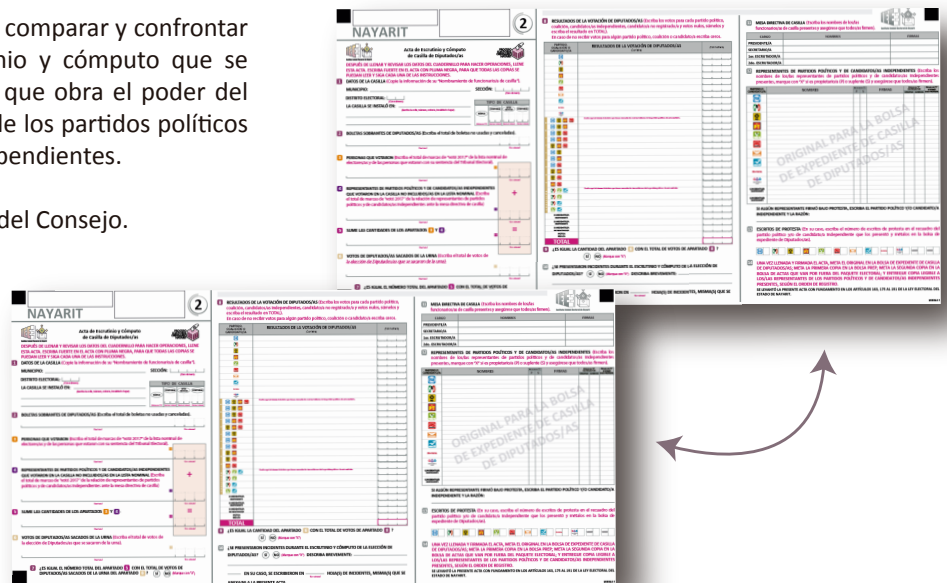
comparar y confrontar
nio y cómputo que se
que obra el poder del
de los partidos políticos
pendientes.

del Consejo.

NAYARIT

2

Acta de Escrutinio y Cómputo de Casilla de Diputados/as

RESULTADOS DE LA VOTACIÓN DE DIPUTADOS/AS

MESA DIRECTIVA DE CASILLA

ORIGINAL PARA LA BOLSA DE EXPEDIENTE DE CASILLA DE DIPUTADOS/AS

TOTAL

NAYARIT

2

Acta de Escrutinio y Cómputo de Casilla de Diputados/as

RESULTADOS DE LA VOTACIÓN DE DIPUTADOS/AS

MESA DIRECTIVA DE CASILLA

ORIGINAL PARA LA BOLSA DE EXPEDIENTE DE CASILLA DE DIPUTADOS/AS

TOTAL